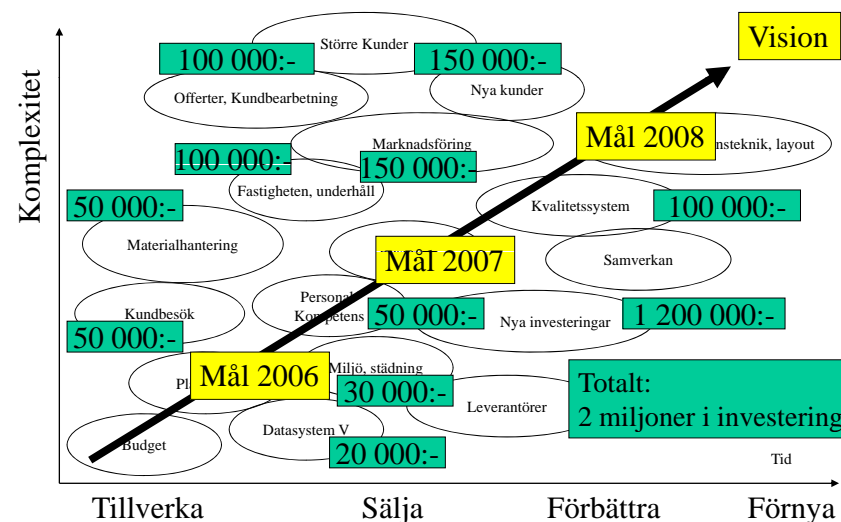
Komplexitet

Vision

Större Kunder

100 000:-

150 000:-

Offerter, Kundbearbetning

Nya kunder

Marknadsföring

Mål 2008

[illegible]nsteknik, layout

100 000:-

150 000:-

Fastigheten, underhåll

50 000:-

Kvalitetssystem

100 000:-

Materialhantering

Mål 2007

Samverkan

Kundbesök

Personal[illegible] Kompetens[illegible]

50 000:-

Nya investeringar

1 200 000:-

50 000:-

Miljö, städning

Pl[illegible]

Mål 2006

30 000:-

Totalt:
2 miljoner i investering

Leverantörer

Datasystem V

Budget

20 000:-

Tid

Tillverka

Sälja

Förbättra

Förnya